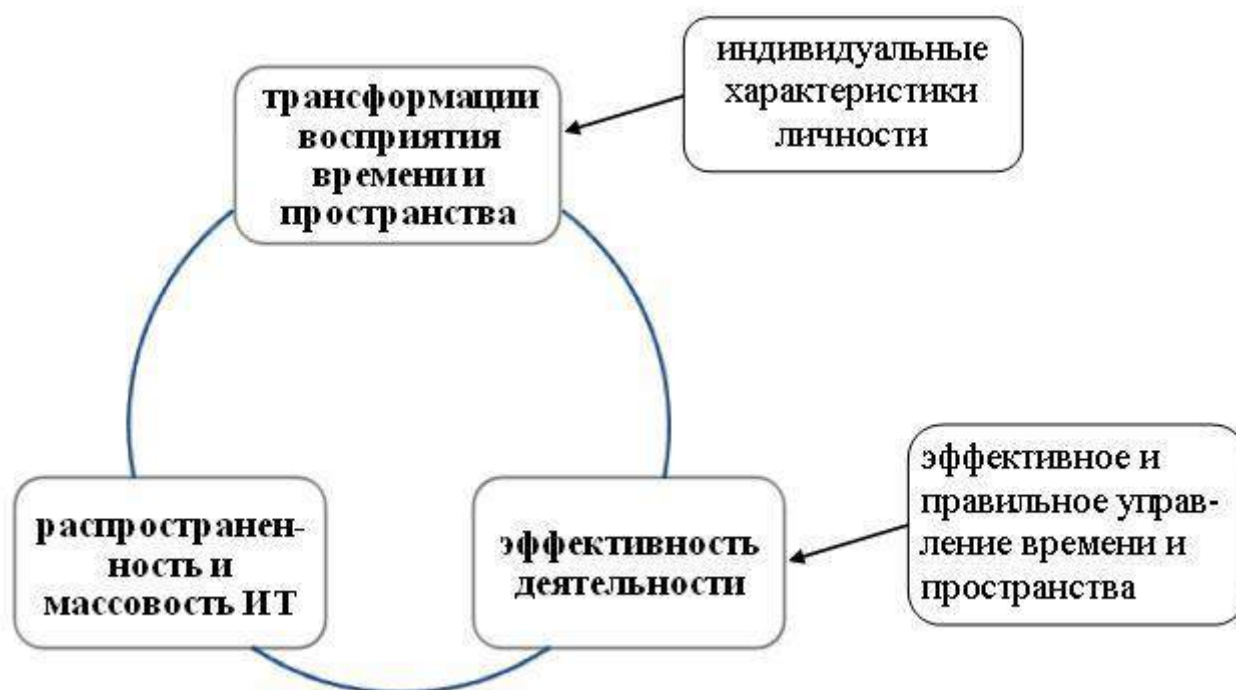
индивидуальные характеристики личности

трансформации восприятия времени и пространства

эффективное и правильное управление времени и пространства

распространенность и массовость ИТ

эффективность деятельности